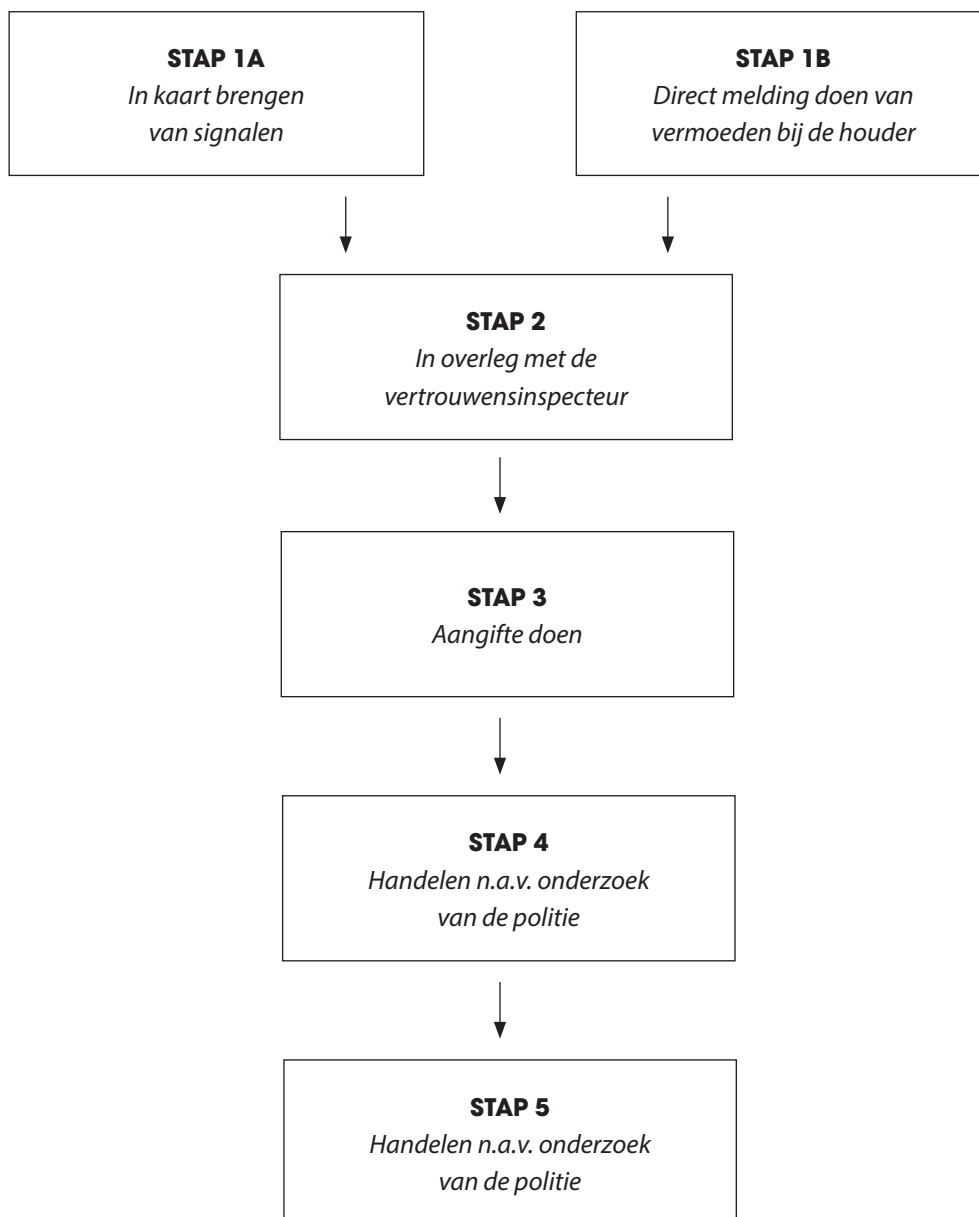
STAP 1A
In kaart brengen van signalen

STAP 1B
Direct melding doen van vermoeden bij de houder

STAP 2
In overleg met de vertrouwensinspecteur

STAP 3
Aangifte doen

STAP 4
Handelen n.a.v. onderzoek van de politie

STAP 5
Handelen n.a.v. onderzoek van de politie